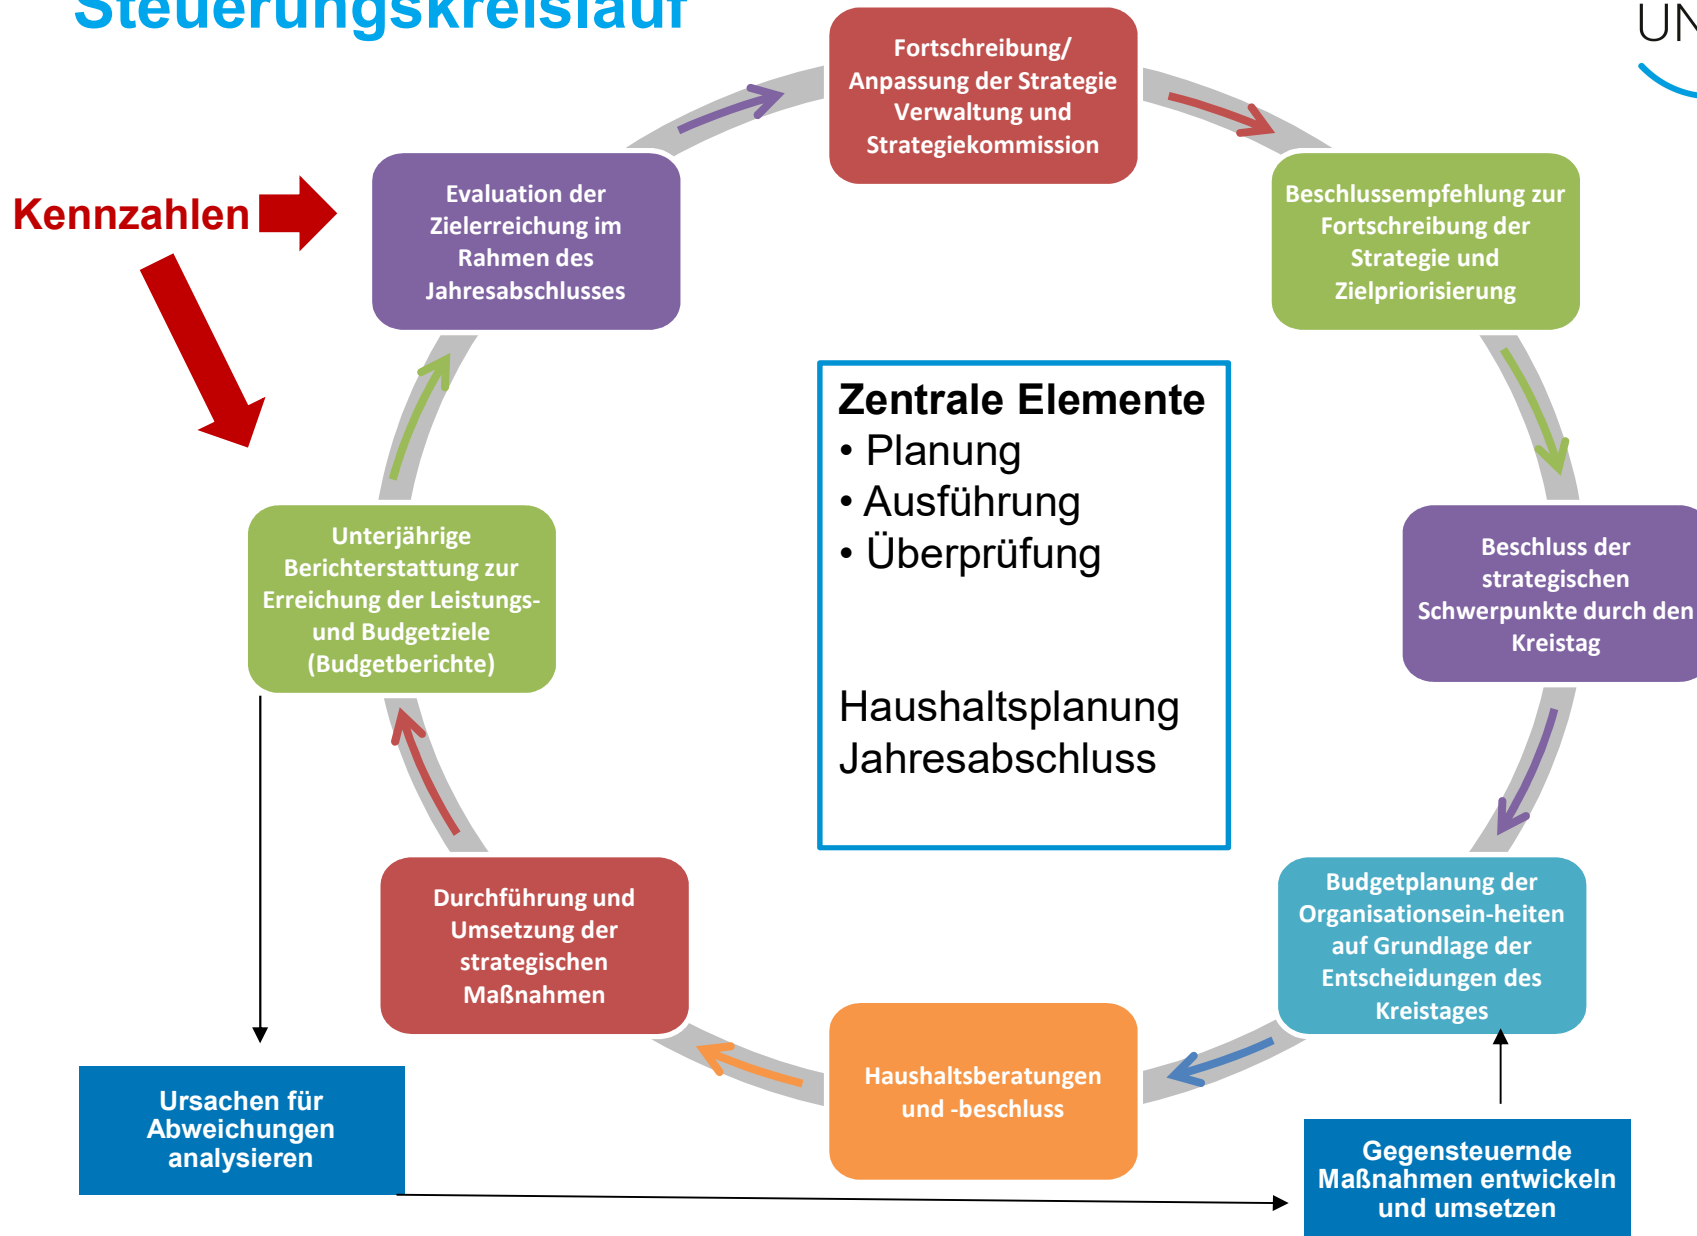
Steuerungskreislauf

UN

Fortschreibung/ Anpassung der Strategie Verwaltung und Strategiekommission

Beschlussempfehlung zur Fortschreibung der Strategie und Zielpriorisierung

Beschluss der strategischen Schwerpunkte durch den Kreistag

Budgetplanung der Organisationsein-heiten auf Grundlage der Entscheidungen des Kreistages

Haushaltsberatungen und -beschluss

Durchführung und Umsetzung der strategischen Maßnahmen

Unterjährige Berichterstattung zur Erreichung der Leistungs- und Budgetziele (Budgetberichte)

Evaluation der Zielerreichung im Rahmen des Jahresabschlusses

Kennzahlen

Zentrale Elemente
• Planung
• Ausführung
• Überprüfung

Haushaltsplanung
Jahresabschluss

Ursachen für Abweichungen analysieren

Gegensteuernde Maßnahmen entwickeln und umsetzen